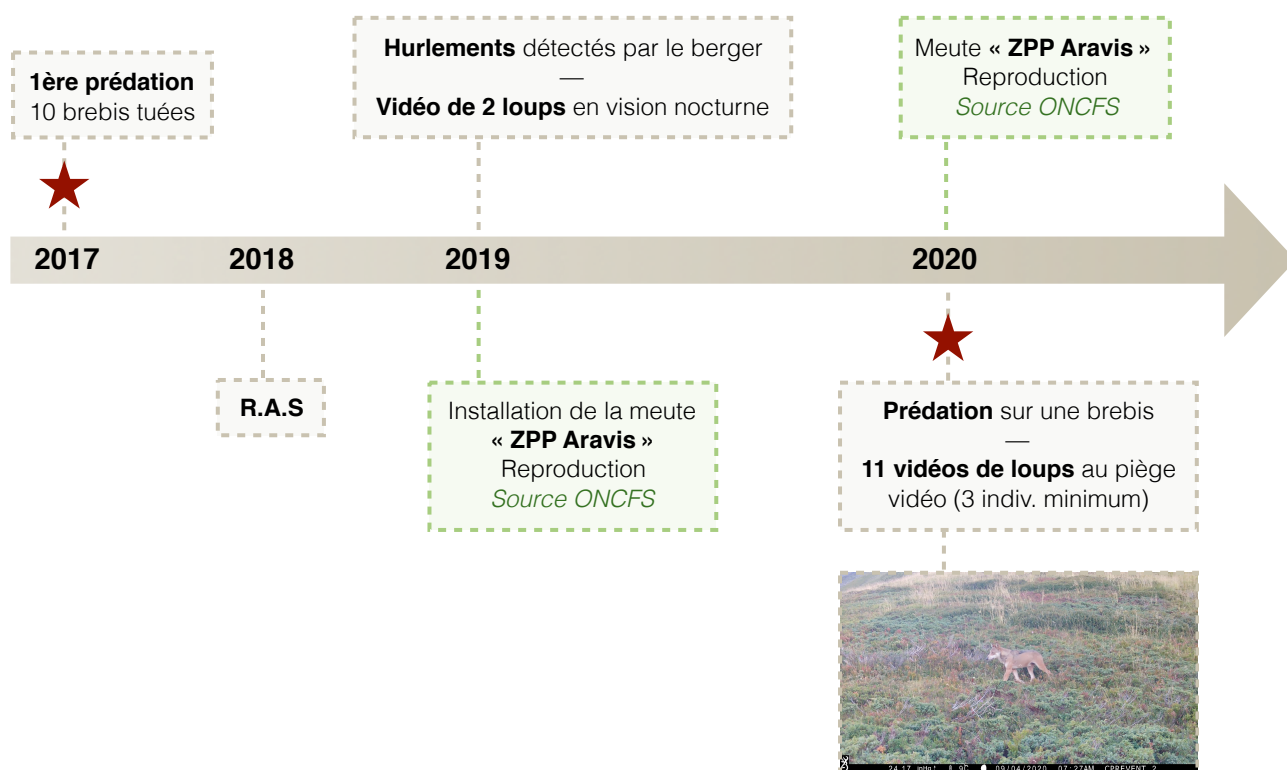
1ère prédation
10 brebis tuées

Hurlements détectés par le berger
—
Vidéo de 2 loups en vision nocturne

Meute « ZPP Aravis »
Reproduction
Source ONCFS

2017 2018 2019 2020

R.A.S

Installation de la meute
« ZPP Aravis »
Reproduction
Source ONCFS

Prédation sur une brebis
—
11 vidéos de loups au piège vidéo (3 indiv. minimum)

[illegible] 09/04/2020 07:27AM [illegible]